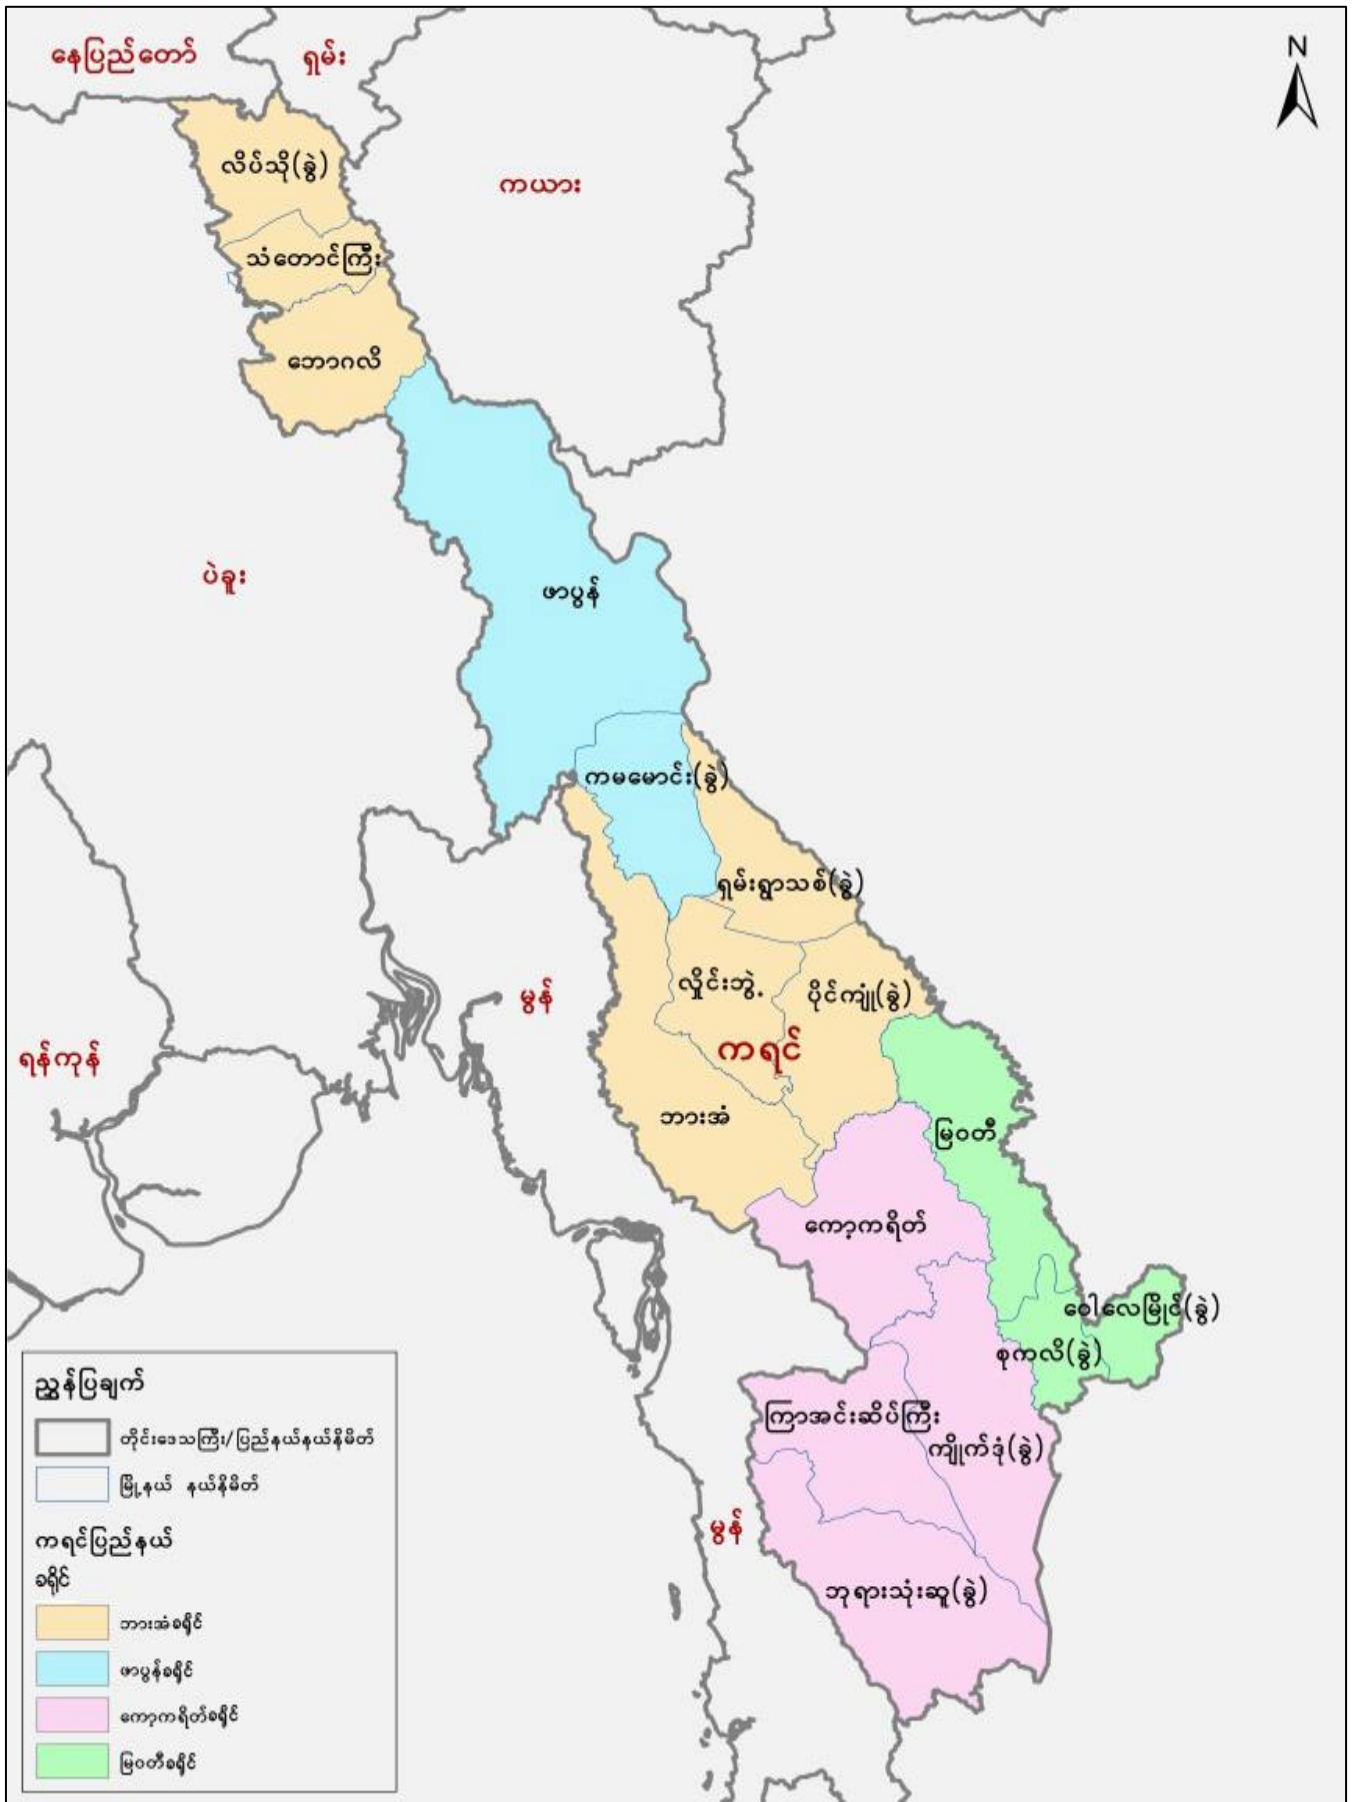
နေပြည်တော်
ရှမ်း
N
လိပ်သို(ခွဲ)
ကယား
သံတောင်ကြီး
ဘောဂလီ
ဖာပွန်
ပဲခူး
ကမမောင်း(ခွဲ)
ရှမ်းရွာသစ်(ခွဲ)
လှိုင်းဘွဲ့
ပိုင်ကျုံ(ခွဲ)
မွန်
ကရင်
ရန်ကုန်
ဘားအံ
မြဝတီ
ကော့ကရိတ်
ဝေါလေမြိုင်(ခွဲ)
စုကလိ(ခွဲ)
ကြာအင်းဆိပ်ကြီး
ကျိုက်ဒုံ(ခွဲ)
မွန်
ဘုရားသုံးဆူ(ခွဲ)

ညွှန်ပြချက်
တိုင်းဒေသကြီး/ပြည်နယ်နယ်နိမိတ်
မြို့နယ် နယ်နိမိတ်
ကရင်ပြည်နယ်
ခရိုင်
ဘားအံခရိုင်
ဖာပွန်ခရိုင်
ကော့ကရိတ်ခရိုင်
မြဝတီခရိုင်